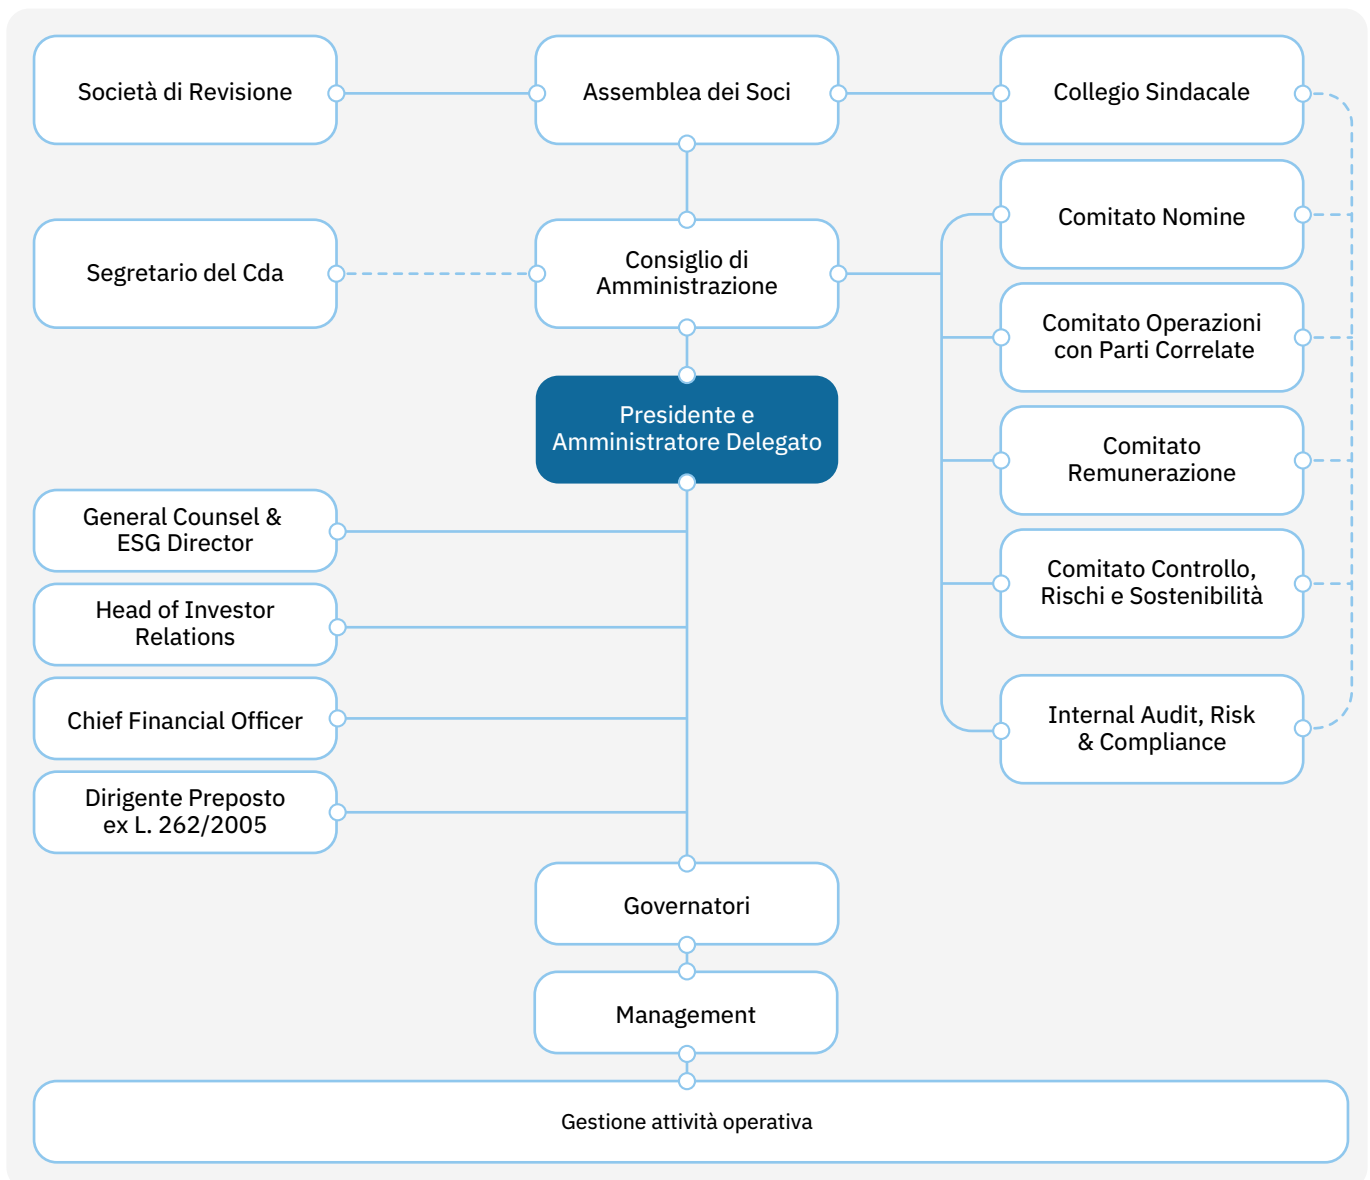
Società di Revisione

Assemblea dei Soci

Collegio Sindacale

Comitato Nomine

Segretario del Cda

Consiglio di Amministrazione

Comitato Operazioni con Parti Correlate

Presidente e Amministratore Delegato

Comitato Remunerazione

General Counsel & ESG Director

Head of Investor Relations

Comitato Controllo, Rischi e Sostenibilità

Chief Financial Officer

Internal Audit, Risk & Compliance

Dirigente Preposto ex L. 262/2005

Governatori

Management

Gestione attività operativa